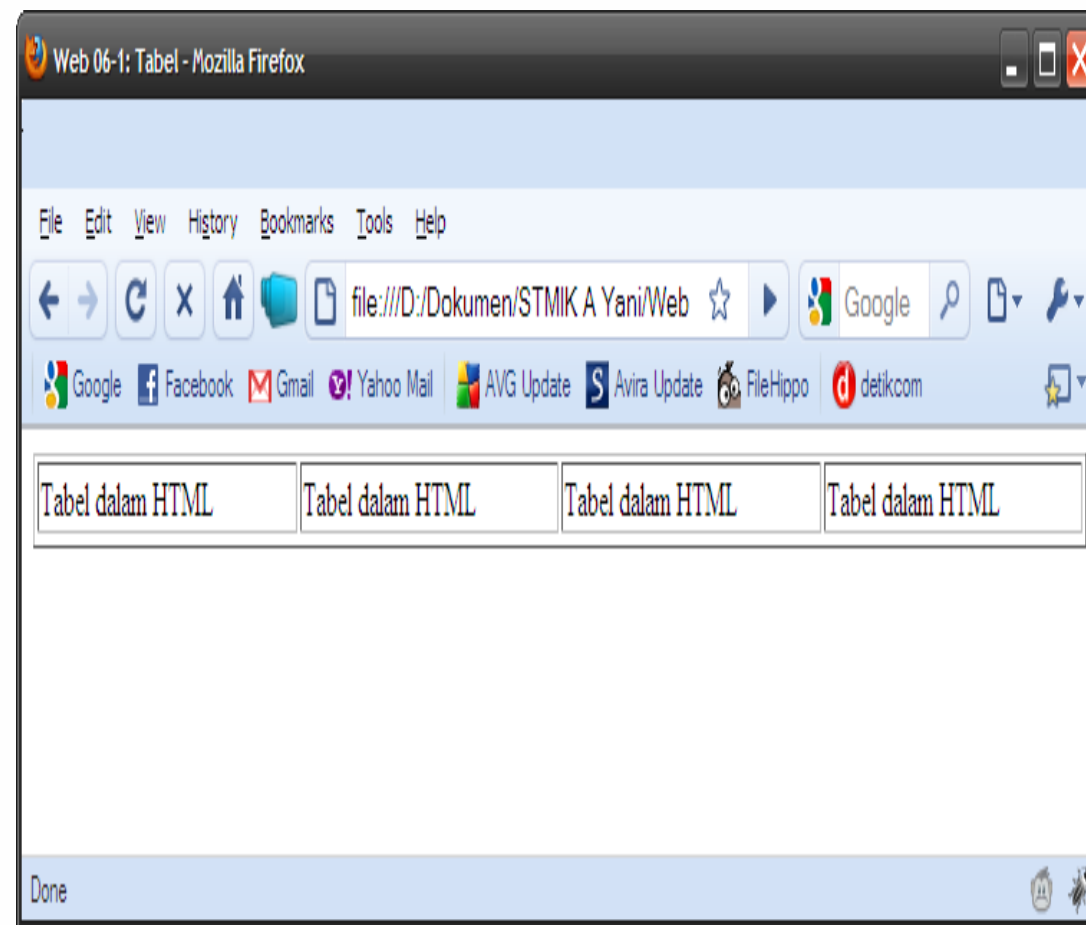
Web 06-1: Tabel - Mozilla Firefox

File Edit View History Bookmarks Tools Help

file:///D:/Dokumen/STMIK A Yani/Web

Google

Google Facebook Gmail Yahoo Mail AVG Update Avira Update FileHippo detikcom

| Tabel dalam HTML | Tabel dalam HTML | Tabel dalam HTML | Tabel dalam HTML |
|---|---|---|---|

Done